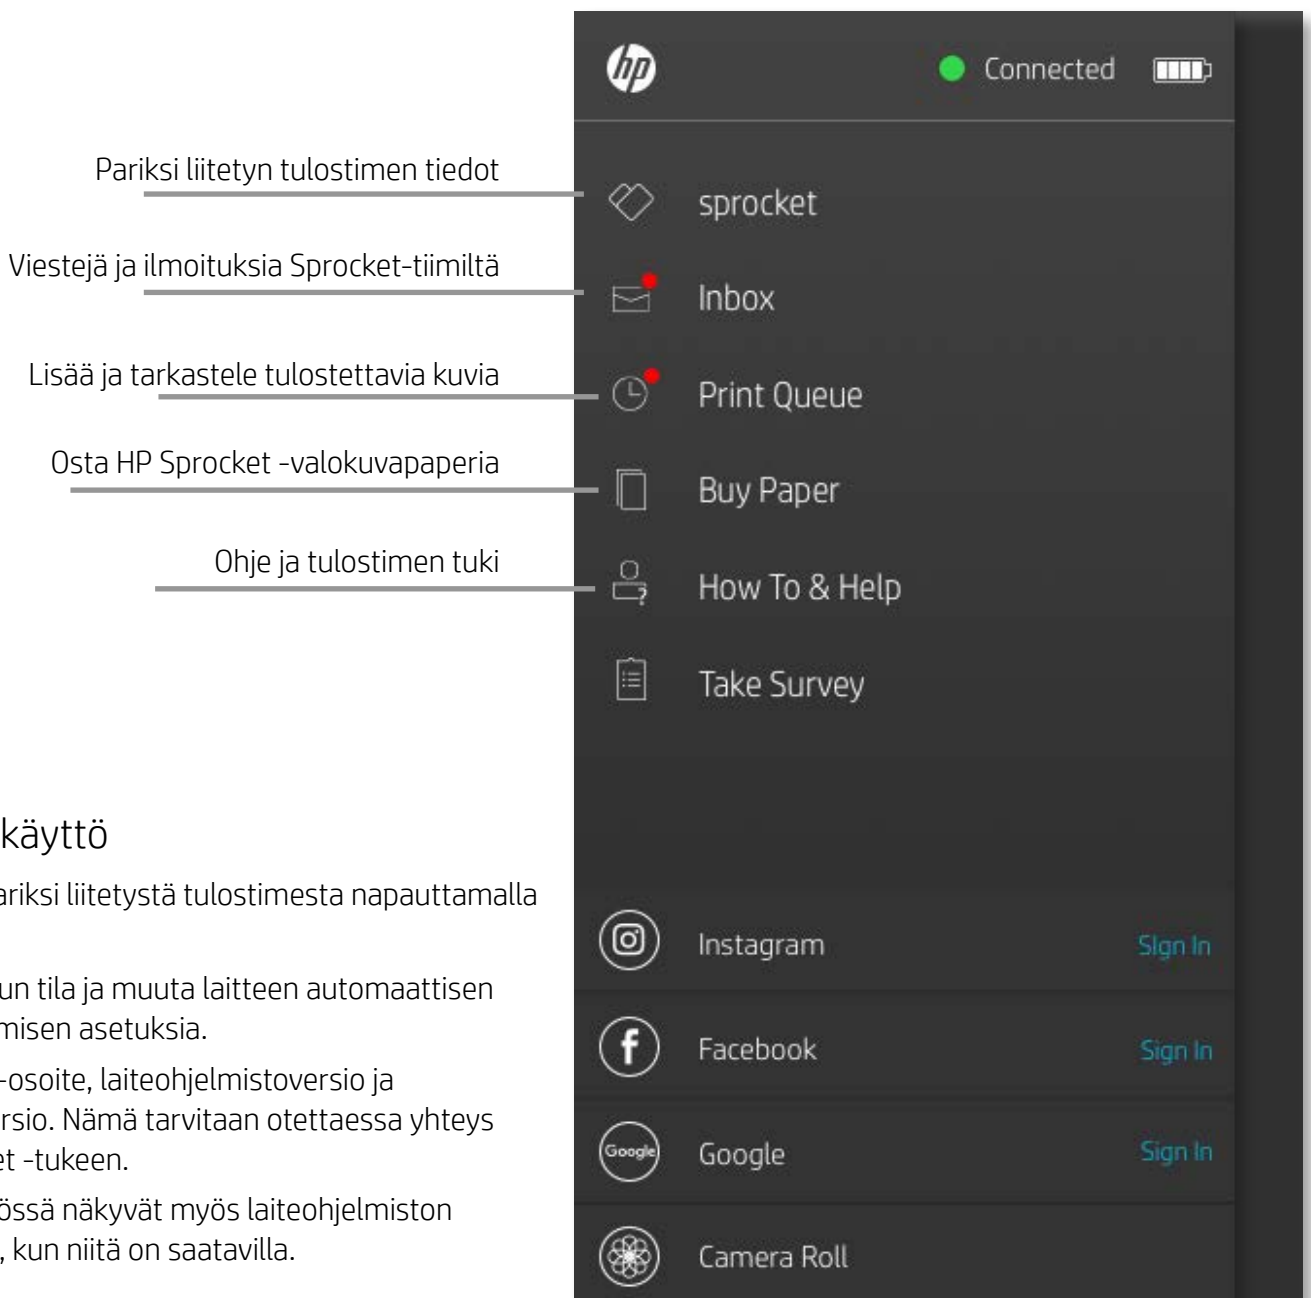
Pariksi liitetyn tulostimen tiedot

Viestejä ja ilmoituksia Sprocket-tiimiltä

Lisää ja tarkastele tulostettavia kuvia

Osta HP Sprocket -valokuvapaperia

Ohje ja tulostimen tuki

käyttö

ariksi liitetystä tulostimesta napauttamalla

un tila ja muuta laitteen automaattisen misen asetuksia.

-osoite, laiteohjelmistoversio ja rsio. Nämä tarvitaan otettaessa yhteys et -tukeen.

össä näkyvät myös laiteohjelmiston , kun niitä on saatavilla.

hp

Connected

sprocket

Inbox

Print Queue

Buy Paper

How To & Help

Take Survey

Instagram

Sign In

Facebook

Sign In

Google

Google

Sign In

Camera Roll